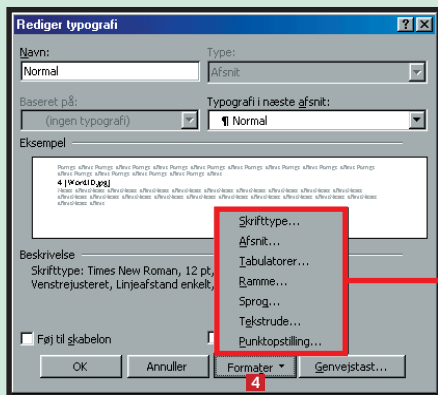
Rediger typografi

Navn:
Normal

Type:
Afsnit

Baseret på:
(ingen typografi)

Typografi i næste afsnit:
¶ Normal

Eksempel

Forrige afsnit Forrige afsnit Forrige afsnit Forrige afsnit Forrige afsnit Forrige afsnit Forrige afsnit Forrige afsnit Forrige afsnit Forrige afsnit Forrige afsnit

4 |Word10.jpg|

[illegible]

Beskrivelse
Skrifttype: Times New Roman, 12 pt, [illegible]
Venstrejusteret, Linjeafstand enkelt, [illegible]

Skrifttype...
Afsnit...
Tabulatorer...
Ramme...
Sprog...
Tekstrude...
Punktopstilling...

Føj til skabelon

OK
Annuller
Formater
4
Genvejstast...